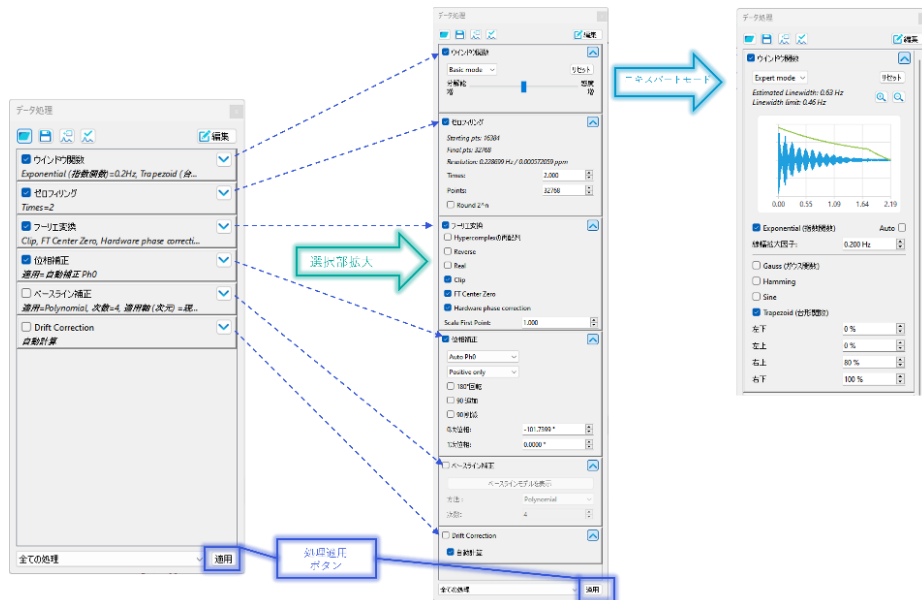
データ処理

編集

ウインドウ関数
Exponential (指数関数) =0.2Hz, Trapezoid (台...

ゼロフィリング
Times=2

フーリエ変換
Clip, FT Center Zero, Hardware phase correcti...

位相補正
適用= 自動補正 Ph0

ベースライン補正
適用=Polynomial, 次数=4, 適用軸 (次元) =現...

Drift Correction
自動計算

全ての処理
適用

データ処理

編集

ウインドウ関数
Basic mode
リセット
分解能
感度

ゼロフィリング
Starting pts: 16384
Final pts: 32768
Resolution: 0.228699 Hz / 0.000572659 ppm
Times: 2.000
Points: 32768
Round 2^n

フーリエ変換
Hypercomplex(の補正)
Reverse
Real
Clip
FT Center Zero
Hardware phase correction
Scale First Point: 1.000

位相補正
Auto Ph0
Positive only
180°回転
90°追加
90°引く
0次位相: -101.7399 °
1次位相: 0.0000 °

ベースライン補正
ベースラインモデルを表示
方法: Polynomial
次数: 4

Drift Correction
自動計算

全ての処理
適用

選択部拡大

エキスパートモード

処理適用
ボタン

データ処理

編集

ウインドウ関数
Expert mode
リセット
Estimated Linewidth: 0.63 Hz
Linewidth limit: 0.46 Hz

0.00 0.55 1.09 1.64 2.19

Exponential (指数関数)
Auto
線幅拡大因子: 0.200 Hz

Gauss (ガウス関数)
Hamming
Sine
Trapezoid (台形関数)
左下 0 %
左上 0 %
右上 80 %
右下 100 %